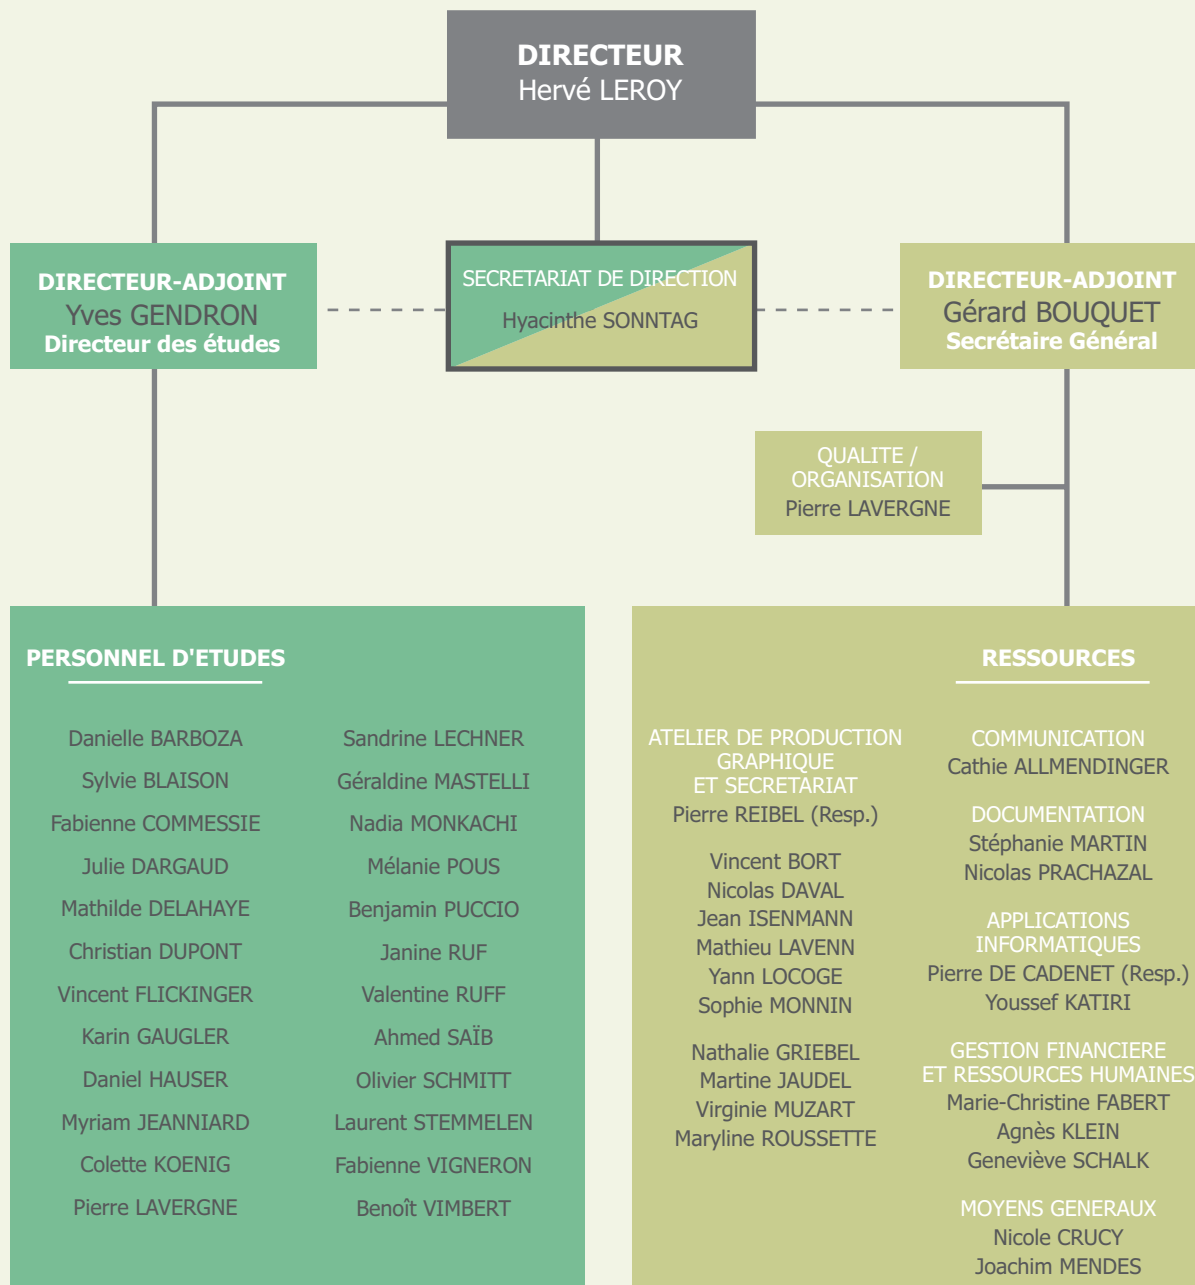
DIRECTEUR
Hervé LEROY

DIRECTEUR-ADJOINT
Yves GENDRON
Directeur des études

SECRETARIAT DE DIRECTION
Hyacinthe SONNTAG

DIRECTEUR-ADJOINT
Gérard BOUQUET
Secrétaire Général

QUALITE / ORGANISATION
Pierre LAVERGNE

PERSONNEL D'ETUDES

Danielle BARBOZA
Sylvie BLAISON
Fabienne COMMESSIE
Julie DARGAUD
Mathilde DELAHAYE
Christian DUPONT
Vincent FLICKINGER
Karin GAUGLER
Daniel HAUSER
Myriam JEANNIARD
Colette KOENIG
Pierre LAVERGNE

Sandrine LECHNER
Géraldine MASTELLI
Nadia MONKACHI
Mélanie POUS
Benjamin PUCCIO
Janine RUF
Valentine RUFF
Ahmed SAÏB
Olivier SCHMITT
Laurent STEMMELEN
Fabienne VIGNERON
Benoît VIMBERT

RESSOURCES

ATELIER DE PRODUCTION GRAPHIQUE ET SECRETARIAT
Pierre REIBEL (Resp.)

Vincent BORT
Nicolas DAVAL
Jean ISENMANN
Mathieu LAVENN
Yann LOCOGE
Sophie MONNIN

Nathalie GRIEBEL
Martine JAUDEL
Virginie MUZART
Maryline ROUSSETTE

COMMUNICATION
Cathie ALLMENDINGER

DOCUMENTATION
Stéphanie MARTIN
Nicolas PRACHAZAL

APPLICATIONS INFORMATIQUES
Pierre DE CADENET (Resp.)
Youssef KATIRI

GESTION FINANCIERE ET RESSOURCES HUMAINES
Marie-Christine FABERT
Agnès KLEIN
Geneviève SCHALK

MOYENS GENERAUX
Nicole CRUCY
Joachim MENDES